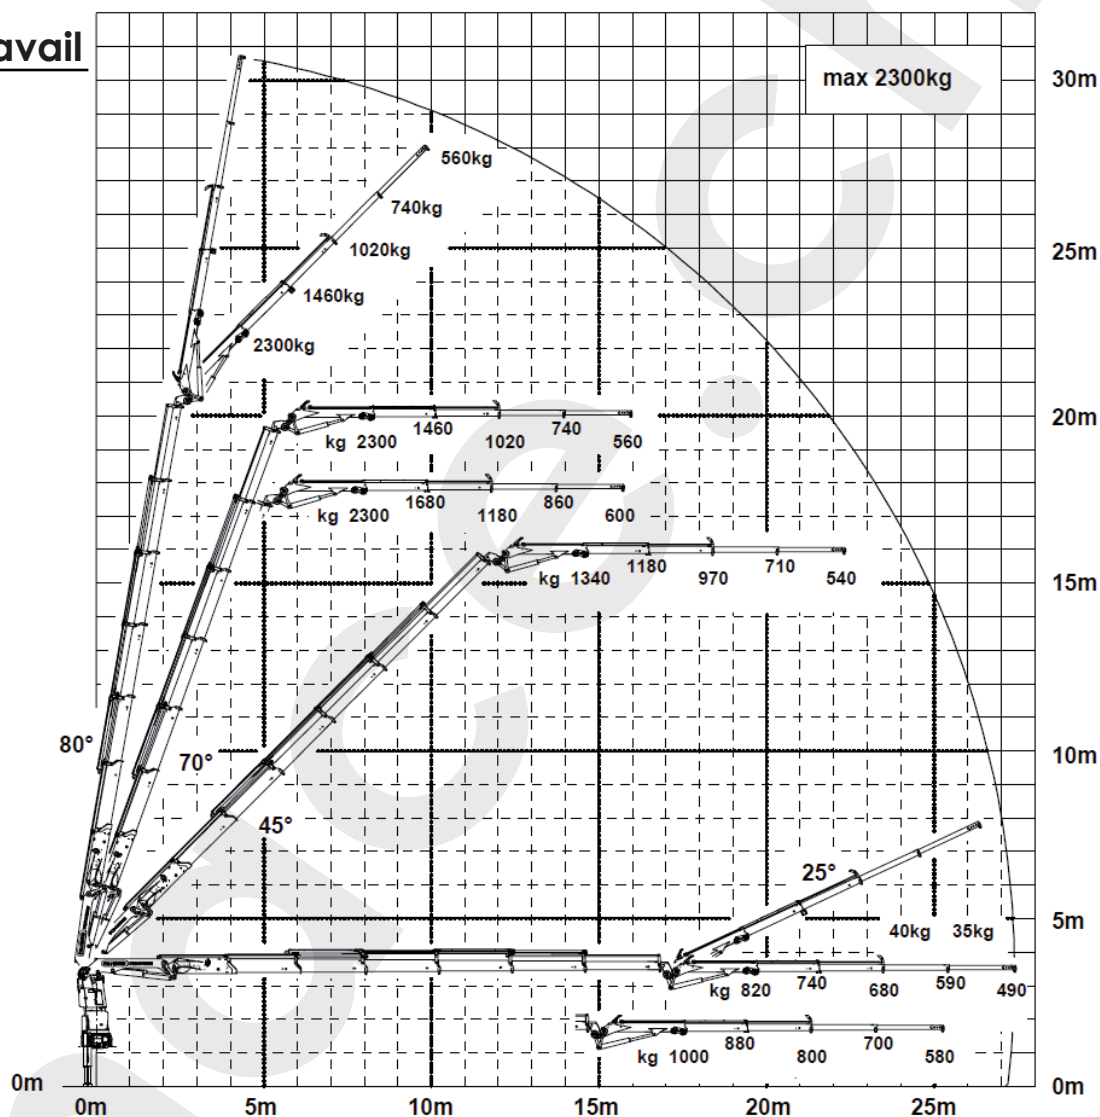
avail

max 2300kg

30m
25m
20m
15m
10m
5m
0m

560kg
740kg
1020kg
1460kg
2300kg

kg 2300 1460 1020 740 560

kg 2300 1680 1180 860 600

kg 1340 1180 970 710 540

80°
70°
45°
25°

40kg 35kg

kg 820 740 680 590 490

kg 1000 880 800 700 580

0m
0m 5m 10m 15m 20m 25m